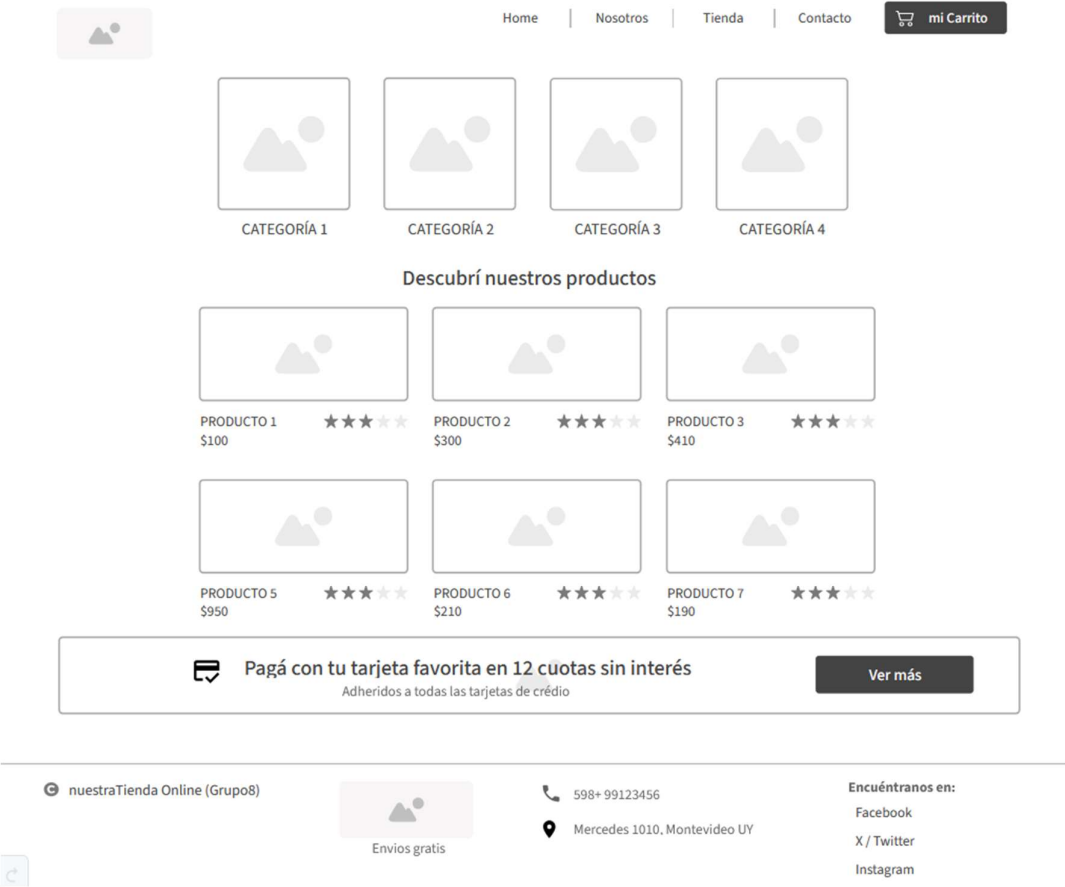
Home | Nosotros | Tienda | Contacto | mi Carrito

CATEGORÍA 1
CATEGORÍA 2
CATEGORÍA 3
CATEGORÍA 4

Descubrí nuestros productos

PRODUCTO 1
$100

PRODUCTO 2
$300

PRODUCTO 3
$410

PRODUCTO 5
$950

PRODUCTO 6
$210

PRODUCTO 7
$190

Pagá con tu tarjeta favorita en 12 cuotas sin interés
Adheridos a todas las tarjetas de crédito

Ver más

nuestraTienda Online (Grupo8)

Envios gratis

598+ 99123456

Mercedes 1010, Montevideo UY

Encuéntranos en:
Facebook
X / Twitter
Instagram